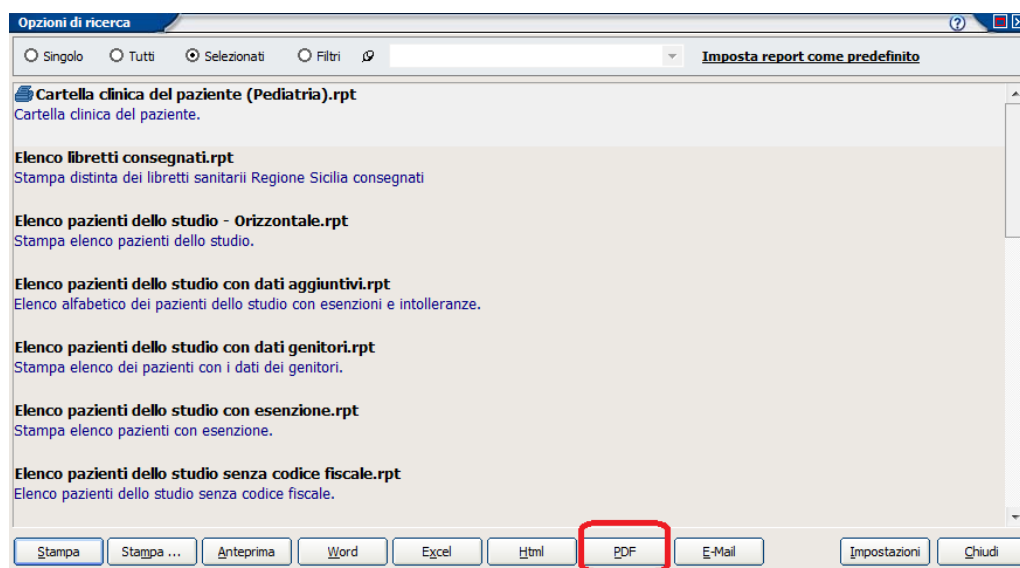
Opzioni di ricerca

Singolo Tutti Selezionati Filtri

Imposta report come predefinito

Cartella clinica del paziente (Pediatria).rpt
Cartella clinica del paziente.

Elenco libretti consegnati.rpt
Stampa distinta dei libretti sanitarii Regione Sicilia consegnati

Elenco pazienti dello studio - Orizzontale.rpt
Stampa elenco pazienti dello studio.

Elenco pazienti dello studio con dati aggiuntivi.rpt
Elenco alfabetico dei pazienti dello studio con esenzioni e intolleranze.

Elenco pazienti dello studio con dati genitori.rpt
Stampa elenco dei pazienti con i dati dei genitori.

Elenco pazienti dello studio con esenzione.rpt
Stampa elenco pazienti con esenzione.

Elenco pazienti dello studio senza codice fiscale.rpt
Elenco pazienti dello studio senza codice fiscale.

Stampa | Stampa ... | Anteprima | Word | Excel | Html | PDF | E-Mail | Impostazioni | Chiudi